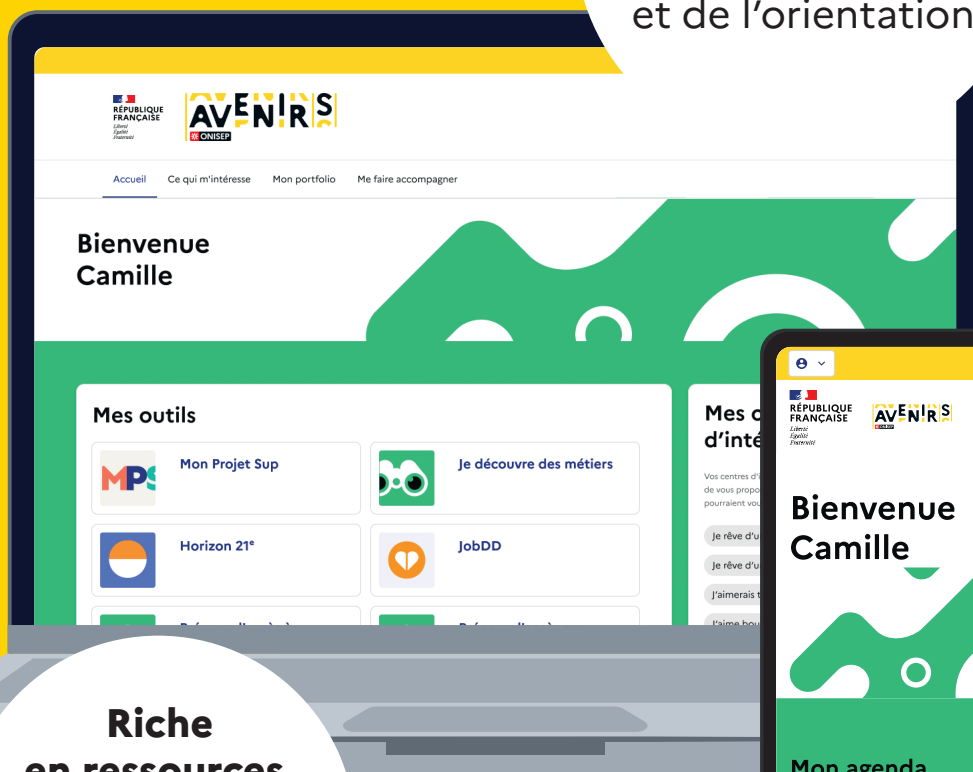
et de l'orientation

RÉPUBLIQUE FRANÇAISE
Liberté
Égalité
Fraternité

AVENIRS
ONISEP

Accueil Ce qui m'intéresse Mon portfolio Me faire accompagner

Bienvenue Camille

Mes outils

MPS Mon Projet Sup

Je découvre des métiers

Horizon 21$^e$

JobDD

Mes c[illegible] d'inté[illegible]

Vos centres d'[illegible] de vous propo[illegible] pourraient vou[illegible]

Je rêve d'u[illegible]

Je rêve d'u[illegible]

J'aimerais t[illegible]

J'aime bou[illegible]

RÉPUBLIQUE FRANÇAISE
Liberté
Égalité
Fraternité

AVENIRS

Bienvenue Camille

Mon agenda

Riche
en ressources